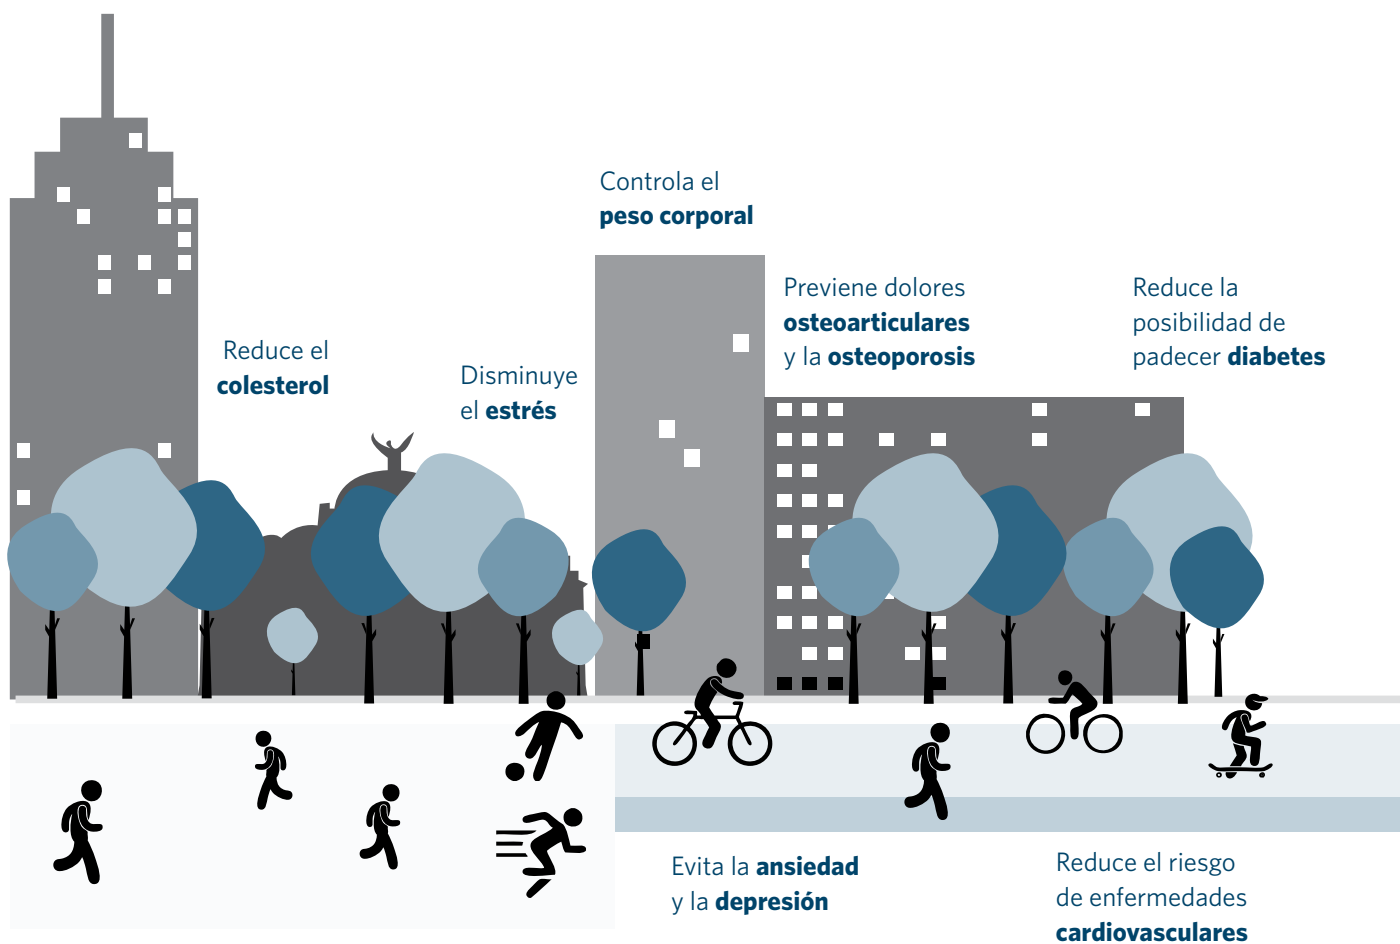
Controla el **peso corporal**

Previene dolores **osteoarticulares** y la **osteoporosis**

Reduce la posibilidad de padecer **diabetes**

Reduce el **colesterol**

Disminuye el **estrés**

Evita la **ansiedad** y la **depresión**

Reduce el riesgo de enfermedades **cardiovasculares**